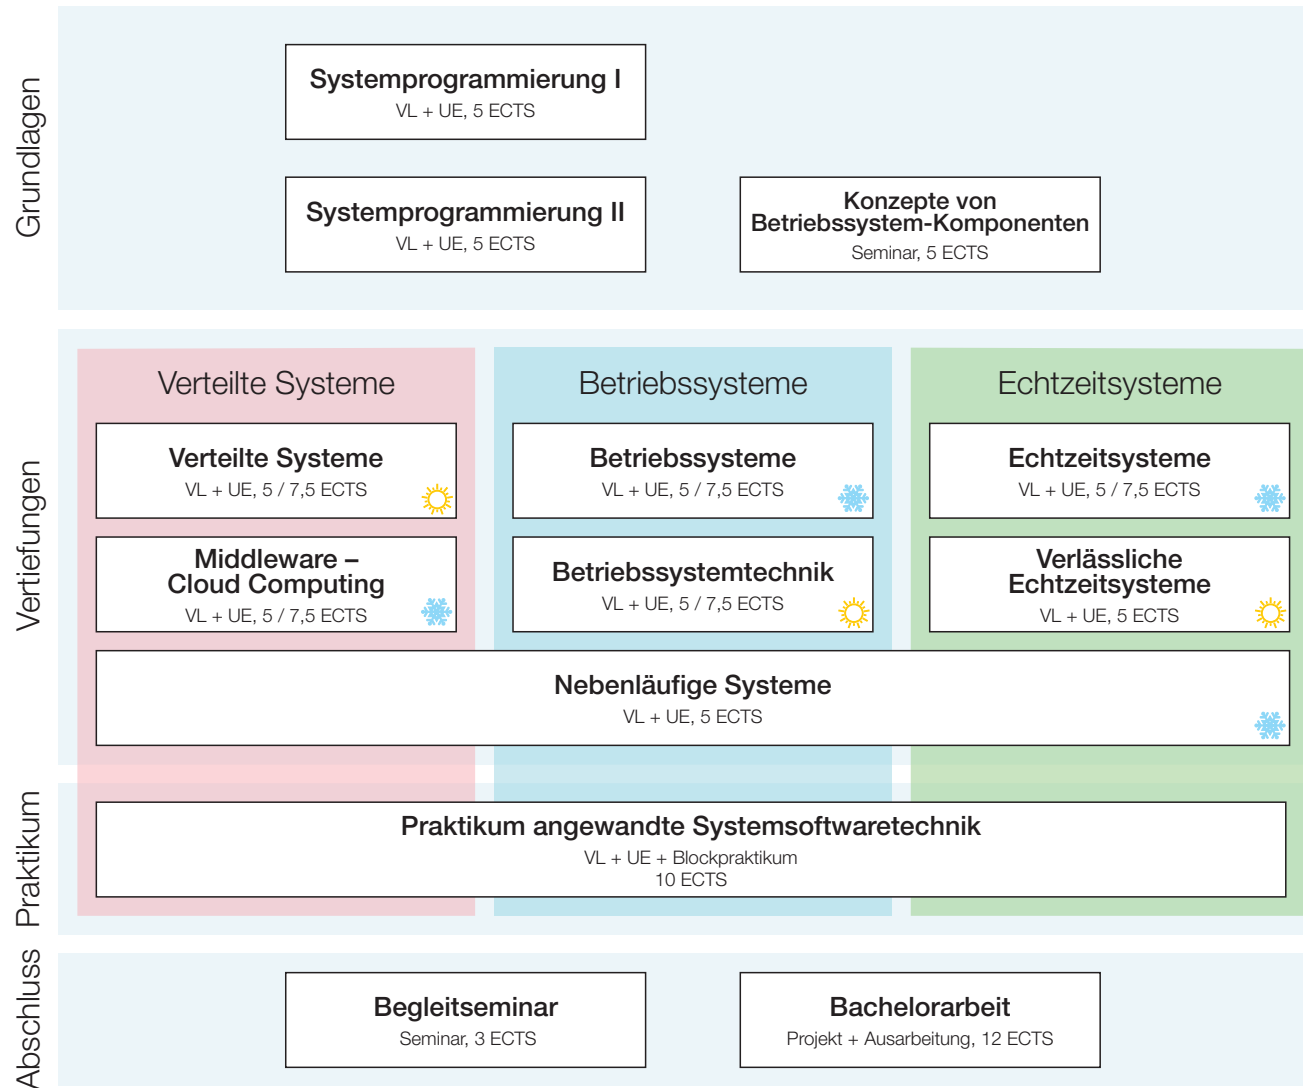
Grundlagen

Systemprogrammierung I
VL + UE, 5 ECTS

Systemprogrammierung II
VL + UE, 5 ECTS

Konzepte von Betriebssystem-Komponenten
Seminar, 5 ECTS

Vertiefungen

Verteilte Systeme

Verteilte Systeme
VL + UE, 5 / 7,5 ECTS

Middleware – Cloud Computing
VL + UE, 5 / 7,5 ECTS

Betriebssysteme

Betriebssysteme
VL + UE, 5 / 7,5 ECTS

Betriebssystemtechnik
VL + UE, 5 / 7,5 ECTS

Echtzeitsysteme

Echtzeitsysteme
VL + UE, 5 / 7,5 ECTS

Verlässliche Echtzeitsysteme
VL + UE, 5 ECTS

Nebenläufige Systeme
VL + UE, 5 ECTS

Praktikum

Praktikum angewandte Systemsoftwaretechnik
VL + UE + Blockpraktikum
10 ECTS

Abschluss

Begleitseminar
Seminar, 3 ECTS

Bachelorarbeit
Projekt + Ausarbeitung, 12 ECTS